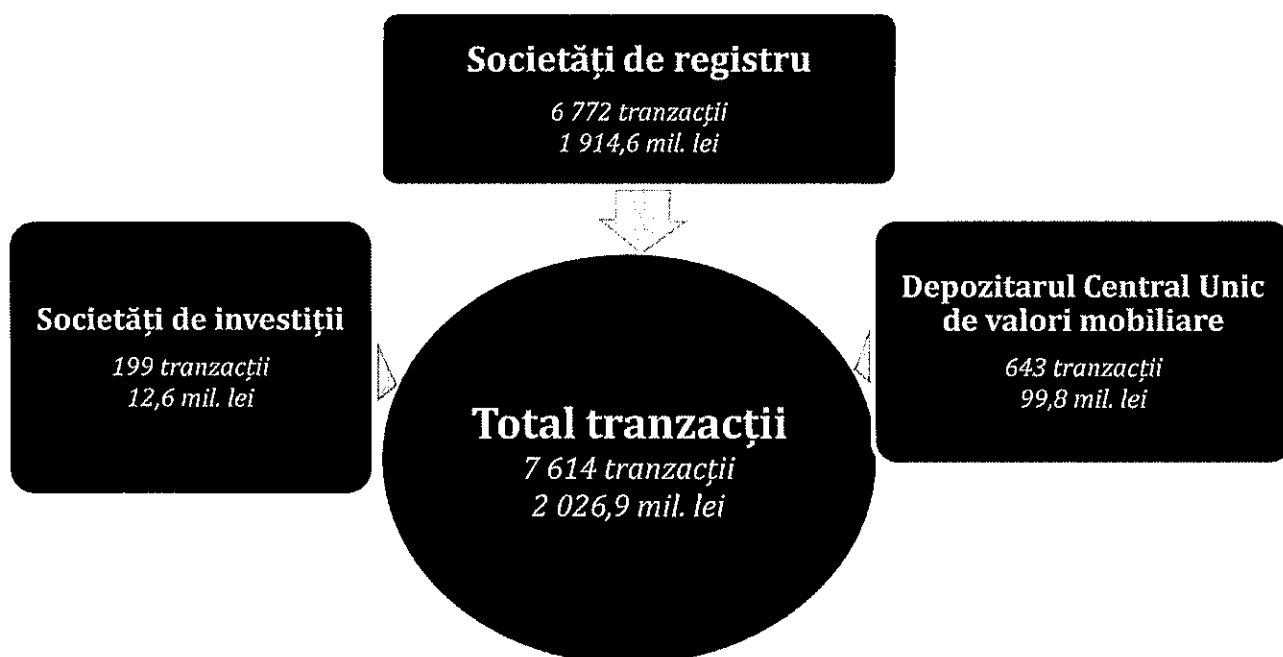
Societăți de registru
6 772 tranzacții
1 914,6 mil. lei

Societăți de investiții
199 tranzacții
12,6 mil. lei

Total tranzacții
7 614 tranzacții
2 026,9 mil. lei

Depozitarul Central Unic de valori mobiliare
643 tranzacții
99,8 mil. lei